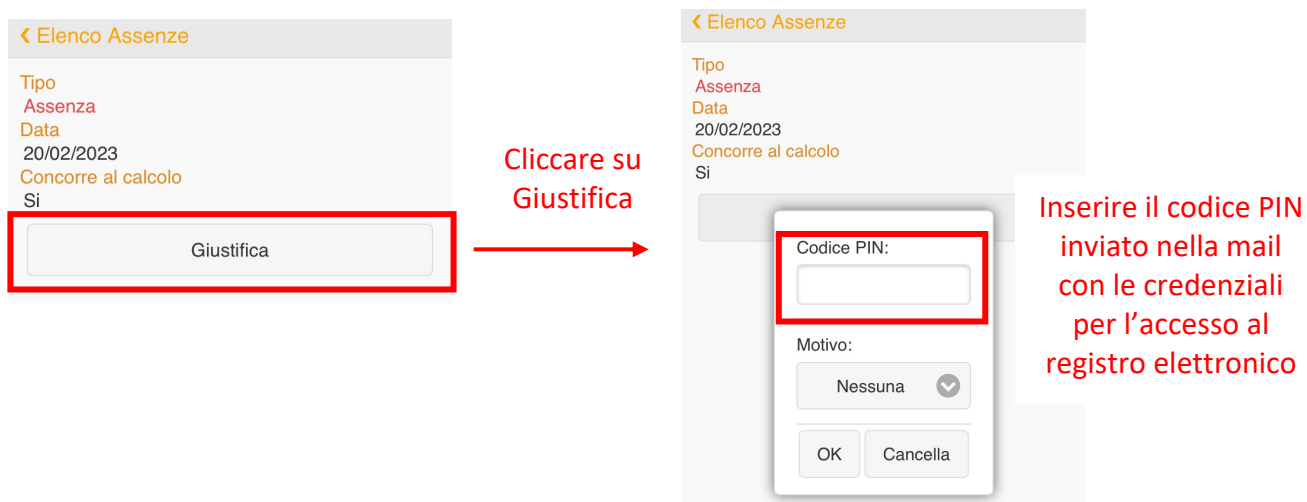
‹ Elenco Assenze

Tipo
Assenza
Data
20/02/2023
Concorre al calcolo
Si

Giustifica

Cliccare su Giustifica

‹ Elenco Assenze

Tipo
Assenza
Data
20/02/2023
Concorre al calcolo
Si

Codice PIN:

Motivo:
Nessuna

OK
Cancella

Inserire il codice PIN inviato nella mail con le credenziali per l'accesso al registro elettronico